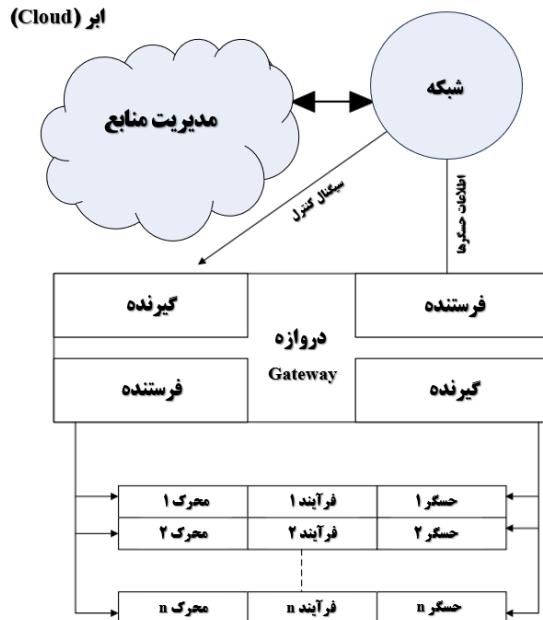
ابر (Cloud)

مدیریت منابع

شبکه

سیگنال کنترل

اطلاعات حسگرها

گیرنده

فرستنده

دروازه
Gateway

فرستنده

گیرنده

| محرک ۱ | فرآیند ۱ | حسگر ۱ |
|---|---|---|
| محرک ۲ | فرآیند ۲ | حسگر ۲ |

| محرک n | فرآیند n | حسگر n |
|---|---|---|